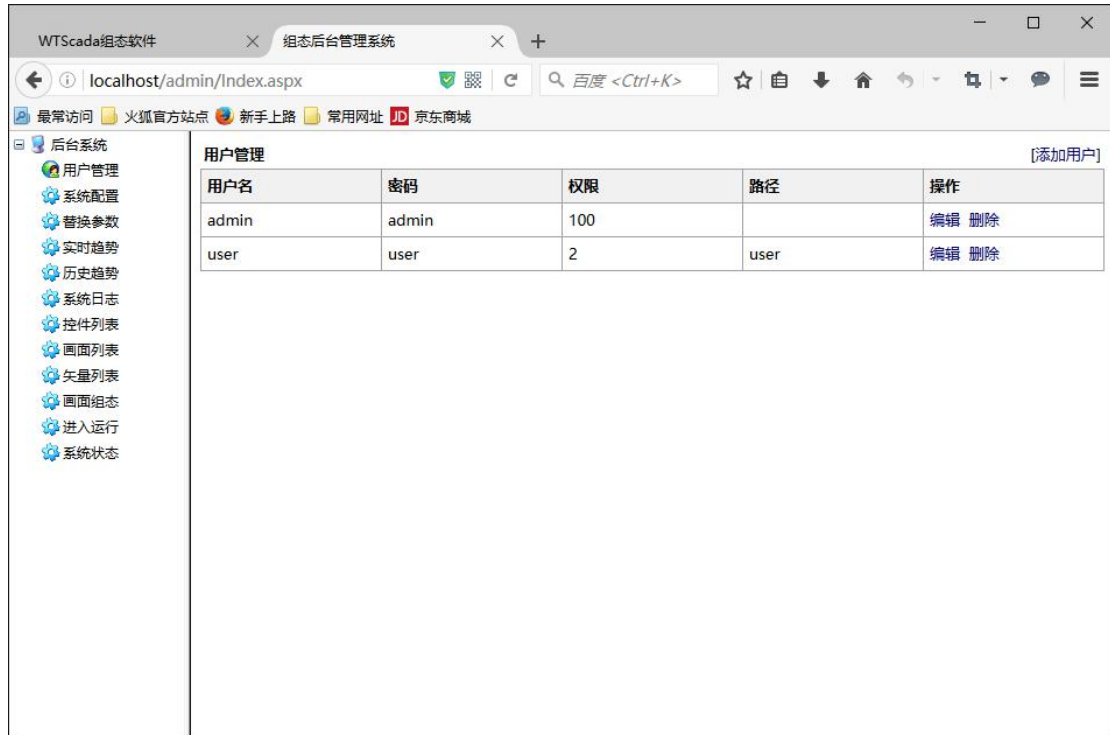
WTScada组态软件
组态后台管理系统
localhost/admin/Index.aspx
百度 <Ctrl+K>
最常访问 火狐官方站点 新手上路 常用网址 JD 京东商城

后台系统
用户管理
系统配置
替换参数
实时趋势
历史趋势
系统日志
控件列表
画面列表
矢量列表
画面组态
进入运行
系统状态

用户管理
[添加用户]

| 用户名 | 密码 | 权限 | 路径 | 操作 |
|---|---|---|---|---|
| admin | admin | 100 | | 编辑 删除 |
| user | user | 2 | user | 编辑 删除 |